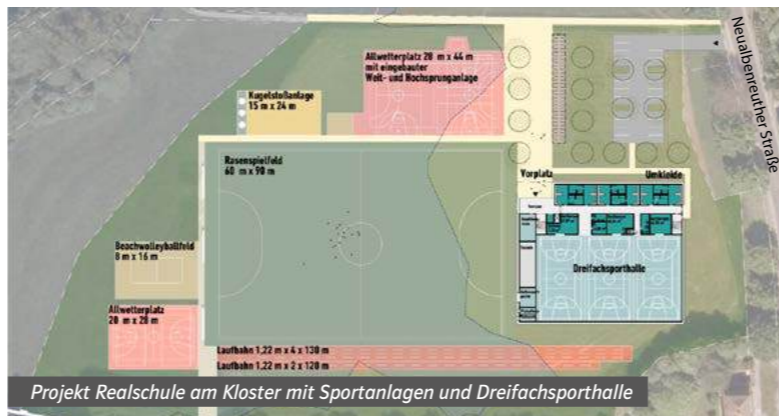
Neualbenreuther Straße

Allwetterplatz 28 m x 44 m mit eingebauter Weit- und Hochsprunganlage

Kugelstoßanlage 15 m x 24 m

Rasenspielfeld 60 m x 90 m

Vorplatz

Umkleide

Dreifachsporthalle

Beachvolleyballfeld 8 m x 16 m

Allwetterplatz 20 m x 20 m

Laufbahn 1,22 m x 4 x 130 m

Laufbahn 1,22 m x 2 x 120 m

Projekt Realschule am Kloster mit Sportanlagen und Dreifachsporthalle